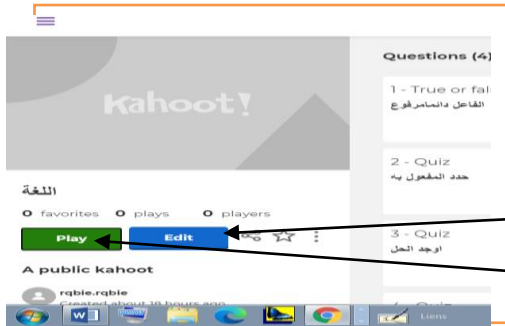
Kahoot!

اللغة

0 favorites 0 plays 0 players

Play

Edit

A public kahoot

rqbie.rqbie

Created about 18 hours ago

Questions (4)

1 - True or fal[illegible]

الفاعل دائمامرفوع

2 - Quiz

حدد المفعول به

3 - Quiz

اوجد الحل

4 - Quiz

Liens